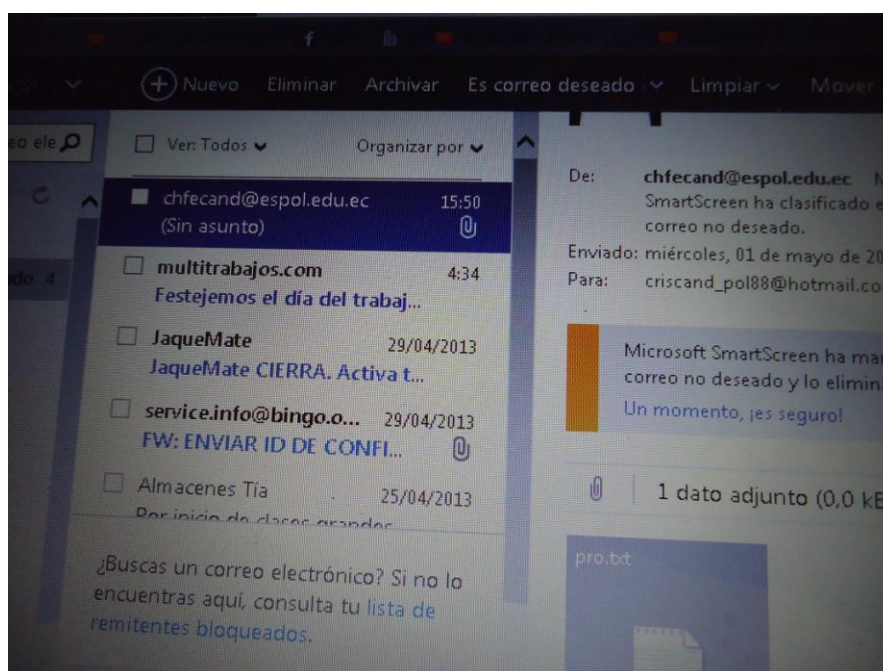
Nuevo Eliminar Archivar Es correo deseado Limpiar Mover

eo ele

do 4

Ver: Todos Organizar por

chfecand@espol.edu.ec 15:50
(Sin asunto)

multitrabajos.com 4:34
Festejemos el día del trabaj...

JaqueMate 29/04/2013
JaqueMate CIERRA. Activa t...

service.info@bingo.o... 29/04/2013
FW: ENVIAR ID DE CONFI...

Almacenes Tía 25/04/2013
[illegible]

¿Buscas un correo electrónico? Si no lo encuentras aquí, consulta tu lista de remitentes bloqueados.

De: chfecand@espol.edu.ec
SmartScreen ha clasificado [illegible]
correo no deseado.
Enviado: miércoles, 01 de mayo de 20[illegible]
Para: criscand_pol88@hotmail.co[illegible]

Microsoft SmartScreen ha ma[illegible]
correo no deseado y lo elimin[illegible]
Un momento, ¡es seguro!

1 dato adjunto (0,0 k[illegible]

pro.txt